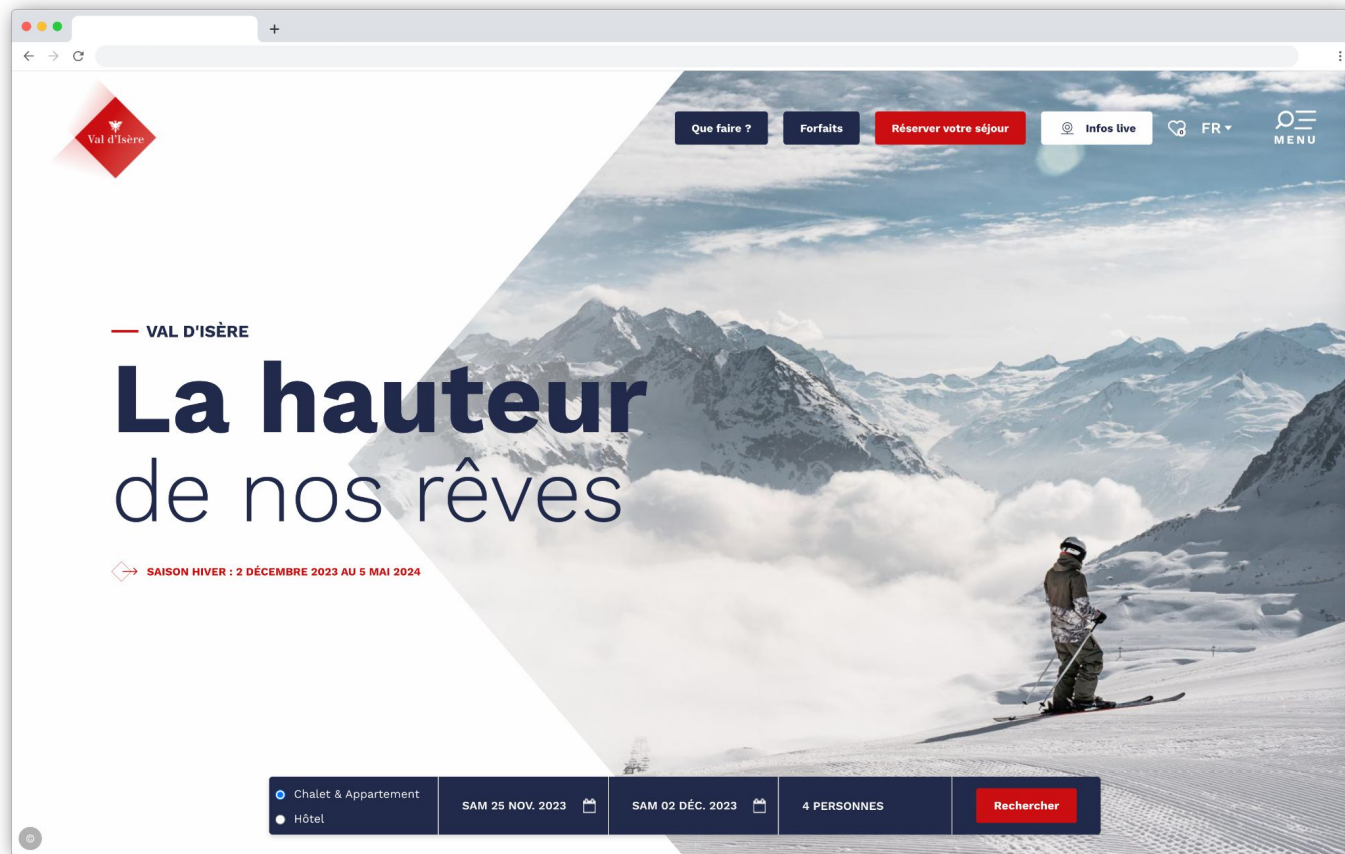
+

Val d'Isère

Que faire ?
Forfaits
Réserver votre séjour
Infos live
0
FR
MENU

VAL D'ISÈRE

La hauteur
de nos rêves

SAISON HIVER : 2 DÉCEMBRE 2023 AU 5 MAI 2024

Chalet & Appartement
Hôtel
SAM 25 NOV. 2023
SAM 02 DÉC. 2023
4 PERSONNES
Rechercher